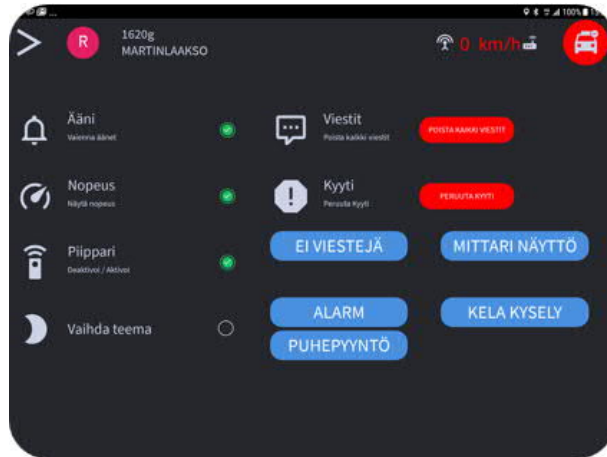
R 1620g MARTINLAAKSO

0 km/h

Ääni
Vaienna äänet

Viestit
Poista kaikki viestit

POISTA KAIKKI VIESTIT

Nopeus
Näytä nopeus

Kyyti
Peruuta Kyyti

PERUUTA KYYTI

Piippari
Deaktivoi / Aktivoi

EI VIESTEJÄ

MITTARI NÄYTTÖ

Vaihda teema

ALARM

KELA KYSELY

PUHEPYYNTÖ